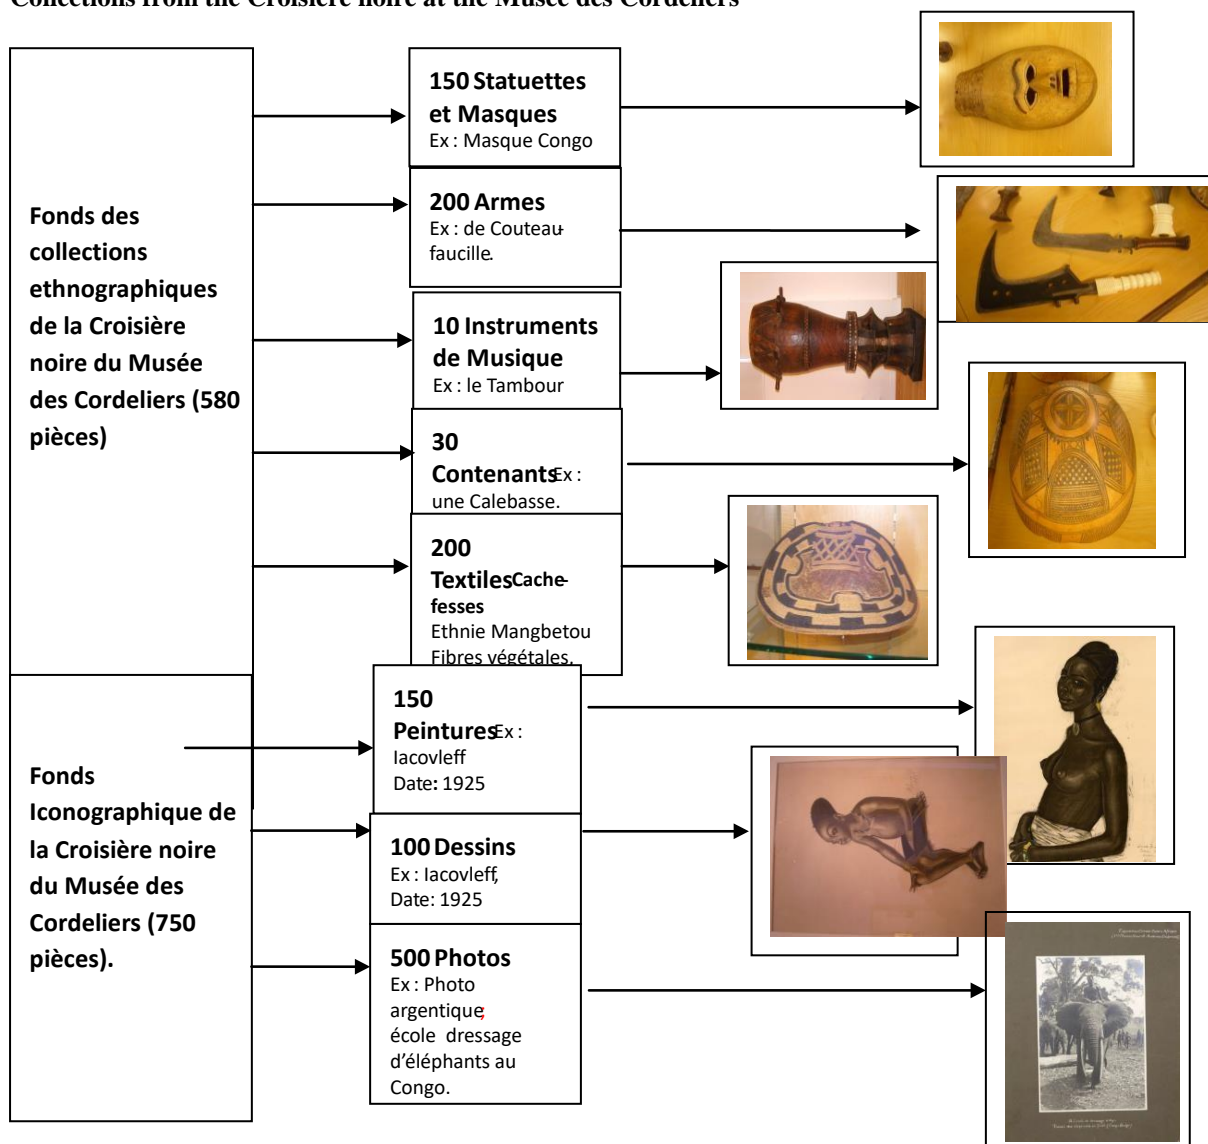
Collections from the Croisière noire at the Musée des Cordeliers

Fonds des collections ethnographiques de la Croisière noire du Musée des Cordeliers (580 pièces)

150 Statuettes et Masques
Ex : Masque Congo

200 Armes
Ex : de Couteau-faucille.

10 Instruments de Musique
Ex : le Tambour

30 Contenants Ex : une Calebasse.

200 Textiles Cache-fesses
Ethnie Mangbetou Fibres végétales.

Fonds Iconographique de la Croisière noire du Musée des Cordeliers (750 pièces).

150 Peintures Ex : Iacovleff
Date: 1925

100 Dessins
Ex : Iacovleff,
Date: 1925

500 Photos
Ex : Photo argentique, école dressage d'éléphants au Congo.